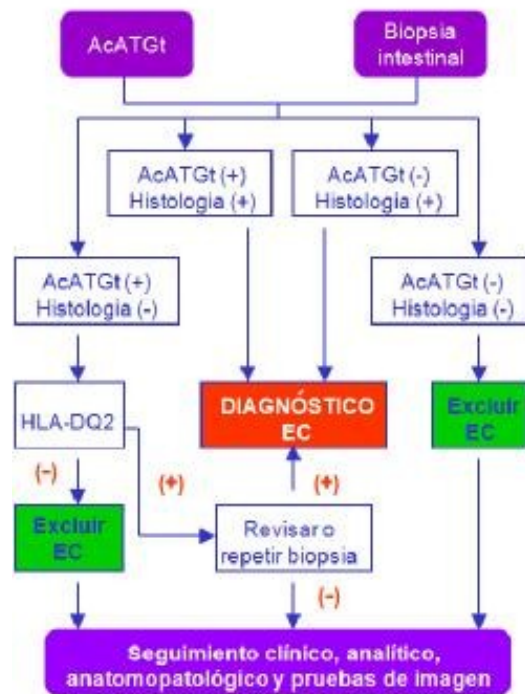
AcATGt

Biopsia intestinal

AcATGt (+) Histologia (+)

AcATGt (-) Histologia (+)

AcATGt (+) Histologia (-)

AcATGt (-) Histologia (-)

HLA-DQ2

DIAGNÓSTICO EC

Excluir EC

(-)

(+)

(+)

Excluir EC

Revisar o repetir biopsia

(-)

Seguimiento clínico, analítico, anatomopatológico y pruebas de imagen